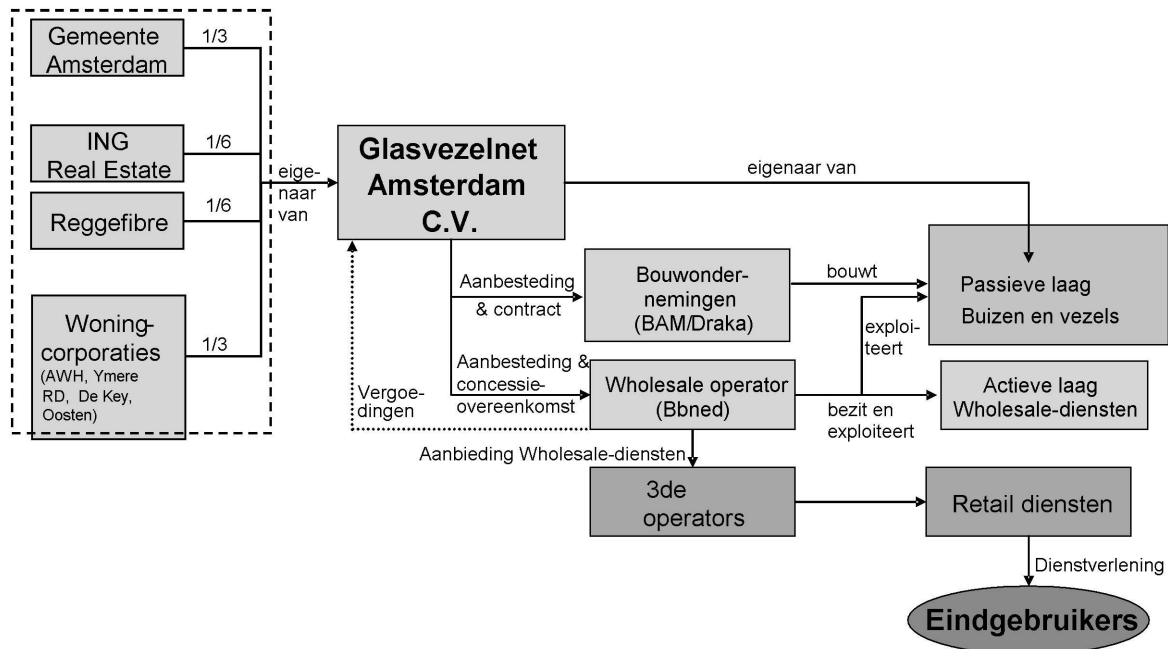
Gemeente Amsterdam

1/3

ING Real Estate

1/6

Reggefibre

1/6

Woningcorporaties (AWH, Ymere RD, De Key, Oosten)

1/3

eigenaar van

Glasvezelnet Amsterdam C.V.

eigenaar van

Passieve laag Buizen en vezels

Aanbesteding & contract

Bouwondernemingen (BAM/Draka)

bouwt

exploiteert

Aanbesteding & concessieovereenkomst

Vergoedingen

Wholesale operator (Bbned)

bezit en exploiteert

Actieve laag Wholesale-diensten

Aanbieding Wholesale-diensten

3de operators

Retail diensten

Dienstverlening

Eindgebruikers